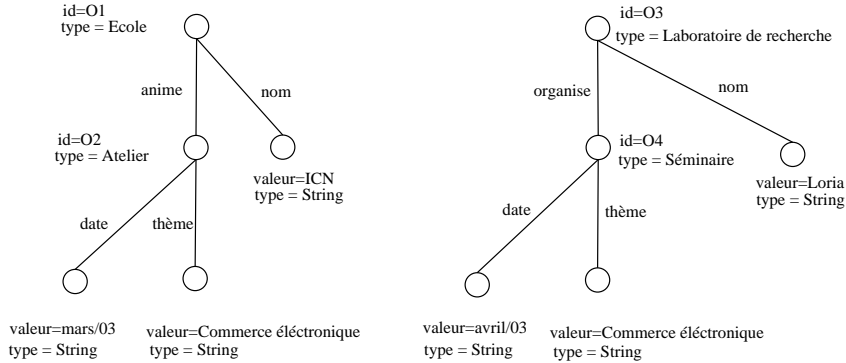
id=O1
type = Ecole

anime

nom

id=O2
type = Atelier

valeur=ICN
type = String

date

thème

valeur=mars/03
type = String

valeur=Commerce éléctronique
type = String

id=O3
type = Laboratoire de recherche

organise

nom

id=O4
type = Séminaire

valeur=Loria
type = String

date

thème

valeur=avril/03
type = String

valeur=Commerce éléctronique
type = String